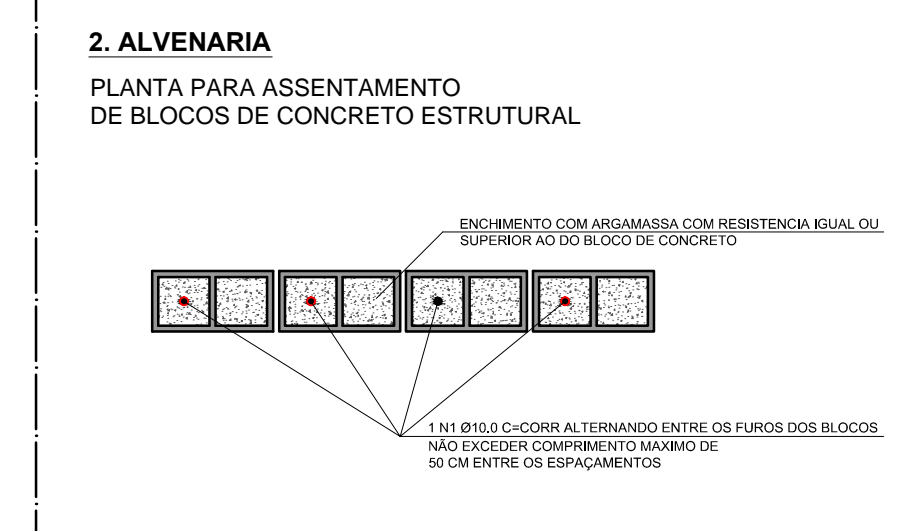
2. ALVENARIA

PLANTA PARA ASSENTAMENTO
DE BLOCOS DE CONCRETO ESTRUTURAL

ENCHIMENTO COM ARGAMASSA COM RESISTENCIA IGUAL OU SUPERIOR AO DO BLOCO DE CONCRETO

1 N1 Ø10.0 C=CORR ALTERNANDO ENTRE OS FUROS DOS BLOCOS
NÃO EXCEDER COMPRIMENTO MAXIMO DE
50 CM ENTRE OS ESPAÇAMENTOS